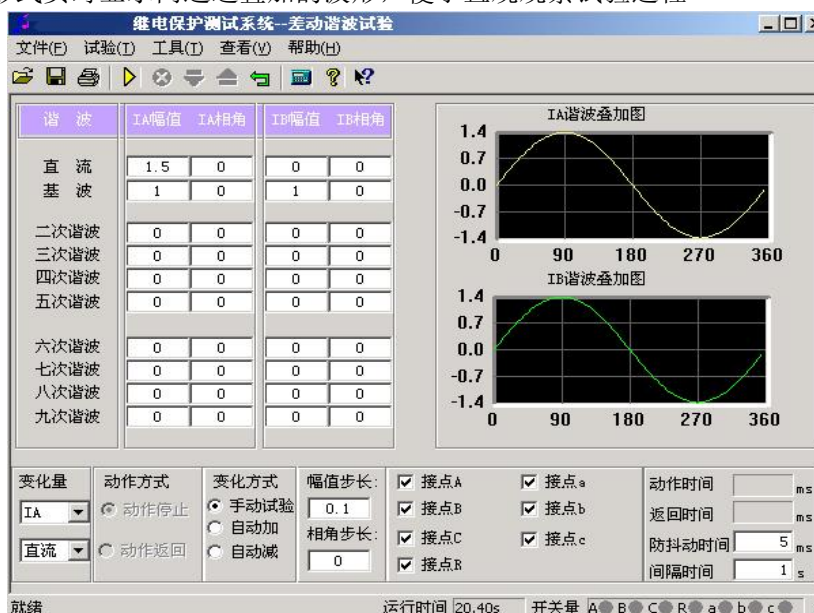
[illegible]

继电保护测试系统--差动谐波试验

文件(F) 试验(T) 工具(T) 查看(V) 帮助(H)

| 谐 波 | IA幅值 | IA相角 | IB幅值 | IB相角 |
|---|---|---|---|---|
| 直 流 | 1.5 | 0 | 0 | 0 |
| 基 波 | 1 | 0 | 1 | 0 |
| 二次谐波 | 0 | 0 | 0 | 0 |
| 三次谐波 | 0 | 0 | 0 | 0 |
| 四次谐波 | 0 | 0 | 0 | 0 |
| 五次谐波 | 0 | 0 | 0 | 0 |
| 六次谐波 | 0 | 0 | 0 | 0 |
| 七次谐波 | 0 | 0 | 0 | 0 |
| 八次谐波 | 0 | 0 | 0 | 0 |
| 九次谐波 | 0 | 0 | 0 | 0 |

IA谐波叠加图
1.4
0.7
0.0
-0.7
-1.4
0 90 180 270 360

IB谐波叠加图
1.4
0.7
0.0
-0.7
-1.4
0 90 180 270 360

变化量
IA
直流

动作方式
动作停止
动作返回

变化方式
手动试验
自动加
自动减

幅值步长:
0.1
相角步长:
0

接点A
接点B
接点C
接点R
接点a
接点b
接点c

动作时间 ms
返回时间 ms
防抖动时间 5 ms
间隔时间 1 s

就绪
运行时间 20.40s 开关量 A B C R a b c